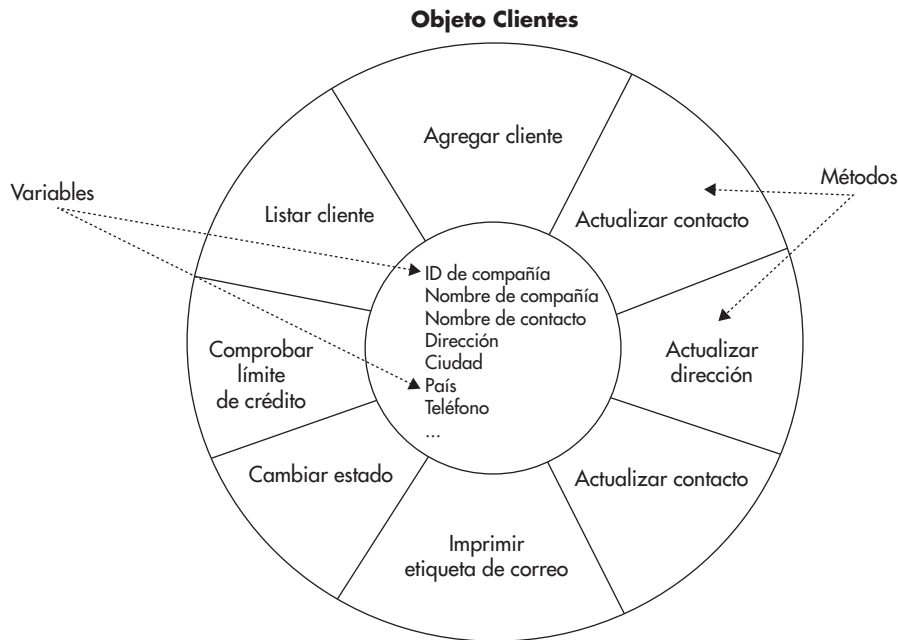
**Objeto Clientes**

Variables

Métodos

Agregar cliente

Listar cliente

Actualizar contacto

ID de compañía
Nombre de compañía
Nombre de contacto
Dirección
Ciudad
País
Teléfono
...

Comprobar límite de crédito

Actualizar dirección

Cambiar estado

Actualizar contacto

Imprimir etiqueta de correo